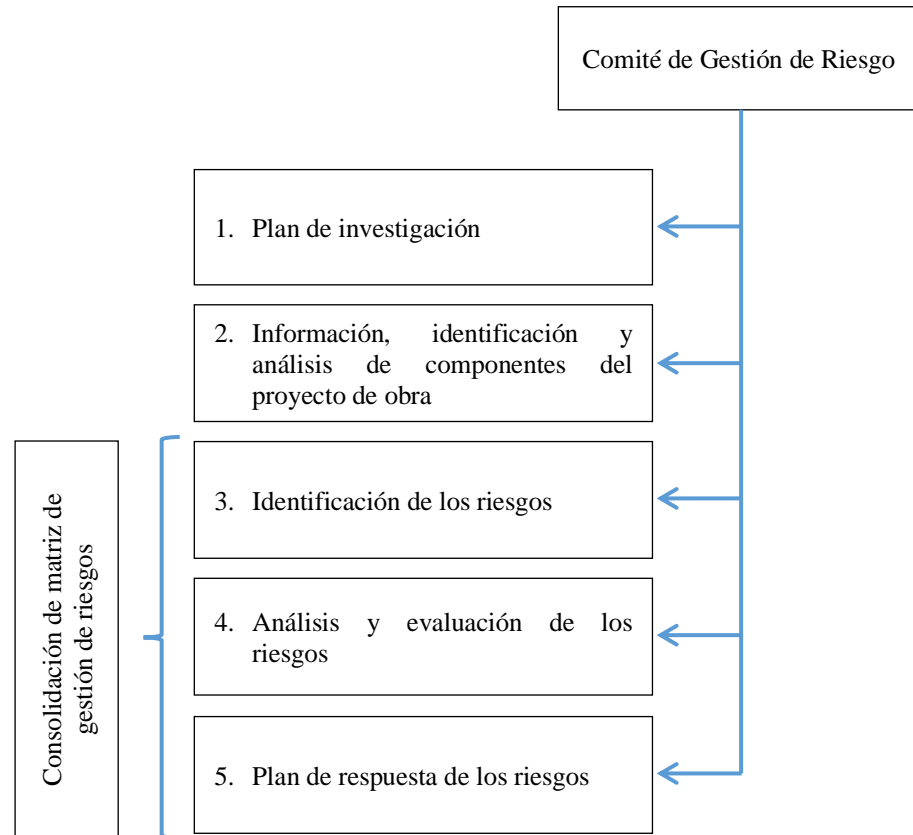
Comité de Gestión de Riesgo

1. Plan de investigación

2. Información, identificación y análisis de componentes del proyecto de obra

Consolidación de matriz de gestión de riesgos

3. Identificación de los riesgos

4. Análisis y evaluación de los riesgos

5. Plan de respuesta de los riesgos